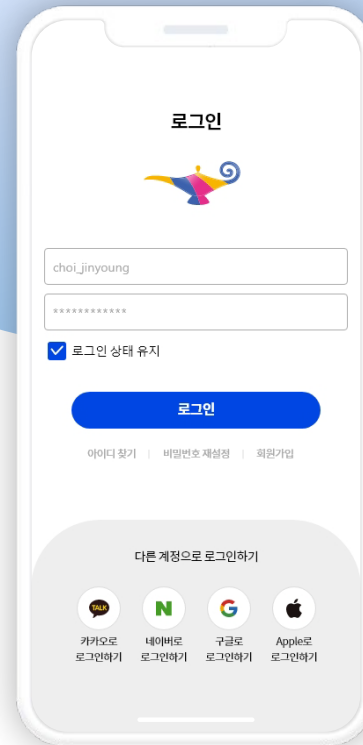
로그인

choi_jinyoung

************

로그인 상태 유지

로그인

아이디 찾기 | 비밀번호 재설정 | 회원가입

다른 계정으로 로그인하기

TALK
카카오로 로그인하기

N
네이버로 로그인하기

G
구글로 로그인하기

Apple로 로그인하기